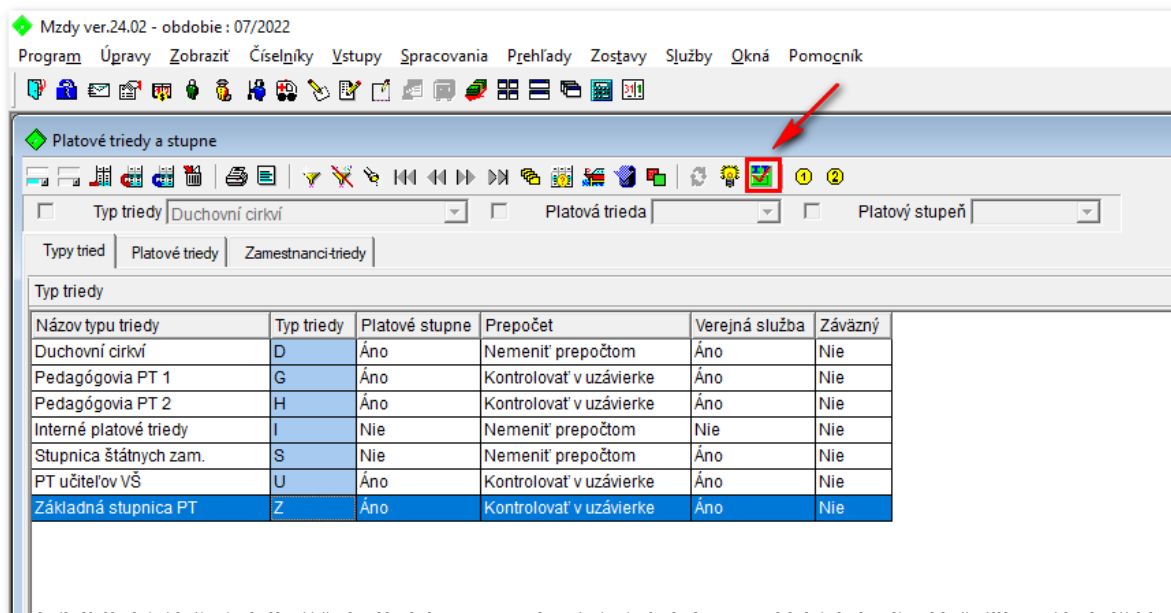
Mzdy ver.24.02 - obdobie : 07/2022

Program Úpravy Zobraziť Číselníky Vstupy Spracovania Prehľady Zostavy Služby Okná Pomocník

Platové triedy a stupne

Typ triedy Duchovní cirkví Platová trieda Platový stupeň

Typy tried Platové triedy Zamestnanci-triedy

Typ triedy

| Názov typu triedy | Typ triedy | Platové stupne | Prepočet | Verejná služba | Záväzný |
|---|---|---|---|---|---|
| Duchovní cirkví | D | Áno | Nemeniť prepočtom | Áno | Nie |
| Pedagógovia PT 1 | G | Áno | Kontrolovať v uzávierke | Áno | Nie |
| Pedagógovia PT 2 | H | Áno | Kontrolovať v uzávierke | Áno | Nie |
| Interné platové triedy | I | Nie | Nemeniť prepočtom | Nie | Nie |
| Stupnica štátnych zam. | S | Nie | Nemeniť prepočtom | Áno | Nie |
| PT učiteľov VŠ | U | Áno | Kontrolovať v uzávierke | Áno | Nie |
| Základná stupnica PT | Z | Áno | Kontrolovať v uzávierke | Áno | Nie |